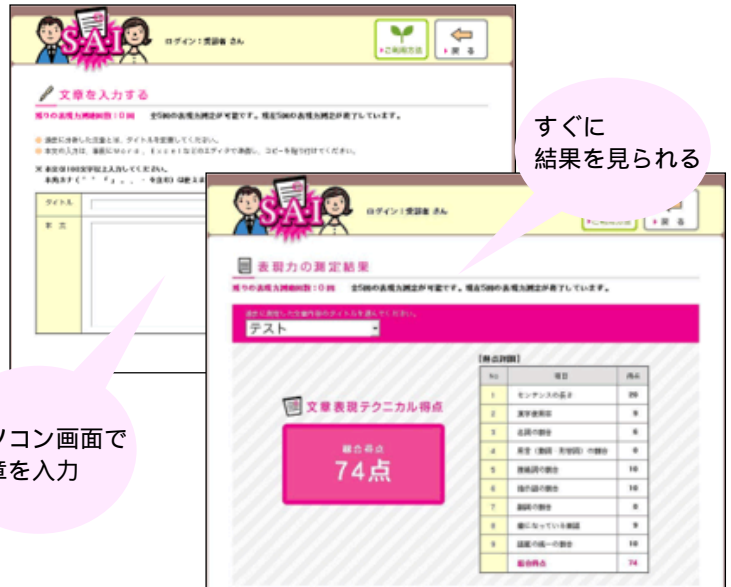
SAI

ログイン：受講者 さん

ご利用方法

戻る

文章を入力する

残りの表現力測定回数：0回　全5回の表現力測定が可能です。現在5回の表現力測定が完了しています。

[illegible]

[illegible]

※ 本文は100文字以上入力してください。

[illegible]

タイトル

本文

すぐに
結果を見られる

SAI

ログイン：受講者 さん

ご利用方法

戻る

表現力の測定結果

残りの表現力測定回数：0回　全5回の表現力測定が可能です。現在5回の表現力測定が完了しています。

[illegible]

テスト

文章表現テクニカル得点

総合得点

74点

【得点詳細】

| No. | 項目 | 得点 |
|---|---|---|
| 1 | センテンスの長さ | 25 |
| 2 | 漢字使用率 | 9 |
| 3 | 名詞の割合 | 6 |
| 4 | 用言（動詞・形容詞）の割合 | 0 |
| 5 | 接続詞の割合 | 10 |
| 6 | 指示語の割合 | 10 |
| 7 | 副詞の割合 | 0 |
| 8 | 繰り返している単語 | 9 |
| 9 | 語尾の統一の割合 | 10 |
|  | 総合得点 | 74 |

ソコン画面で
章を入力